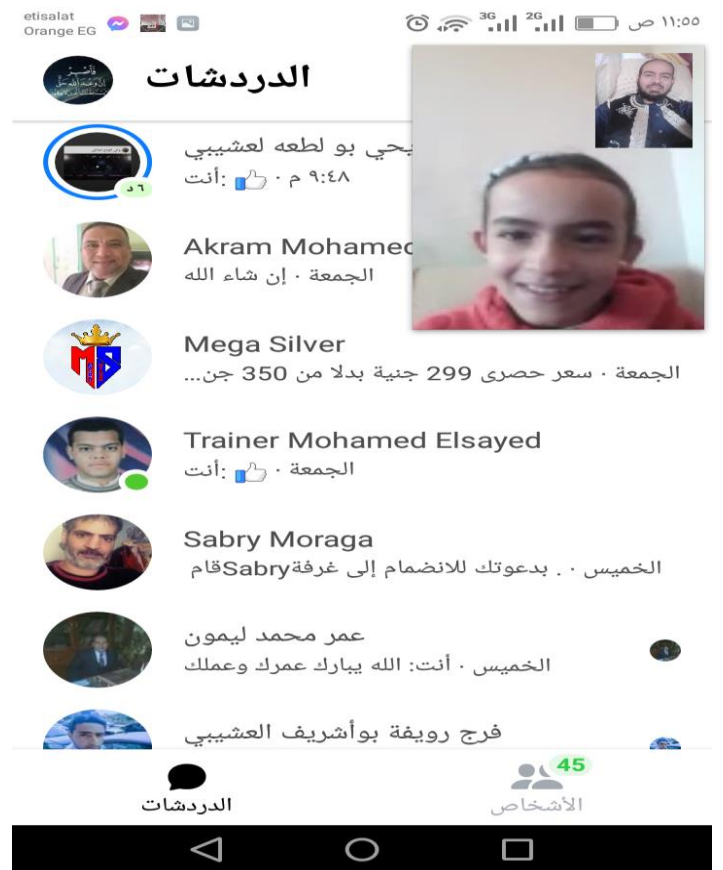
etisalat
Orange EG
١١:٥٥ ص

الدردشات

يحي بو لطعه لعشيبي
٩:٤٨ م · 👍 :أنت
٦ د

Akram Mohamed
الجمعة · إن شاء الله

Mega Silver
الجمعة · سعر حصرى 299 جنية بدلا من 350 جن...

Trainer Mohamed Elsayed
الجمعة · 👍 :أنت

Sabry Moraga
الخميس · . بدعوتك للانضمام إلى غرفةSabryقام

عمر محمد ليمون
الخميس · أنت: الله يبارك عمرك وعملك

فرج رويفة بوأشريف العشيبي

الدردشات
45
الأشخاص